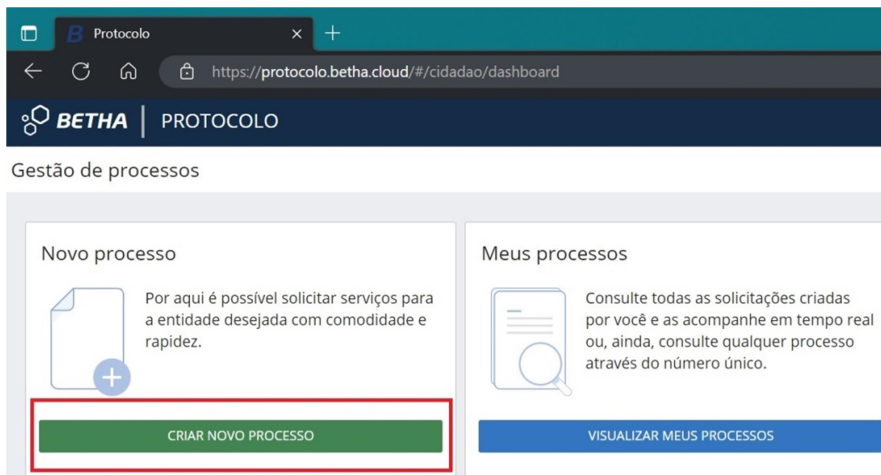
Protocolo

https://protocolo.betha.cloud/#/cidadao/dashboard

BETHA | PROTOCOLO

Gestão de processos

Novo processo

Por aqui é possível solicitar serviços para a entidade desejada com comodidade e rapidez.

CRIAR NOVO PROCESSO

Meus processos

Consulte todas as solicitações criadas por você e as acompanhe em tempo real ou, ainda, consulte qualquer processo através do número único.

VISUALIZAR MEUS PROCESSOS